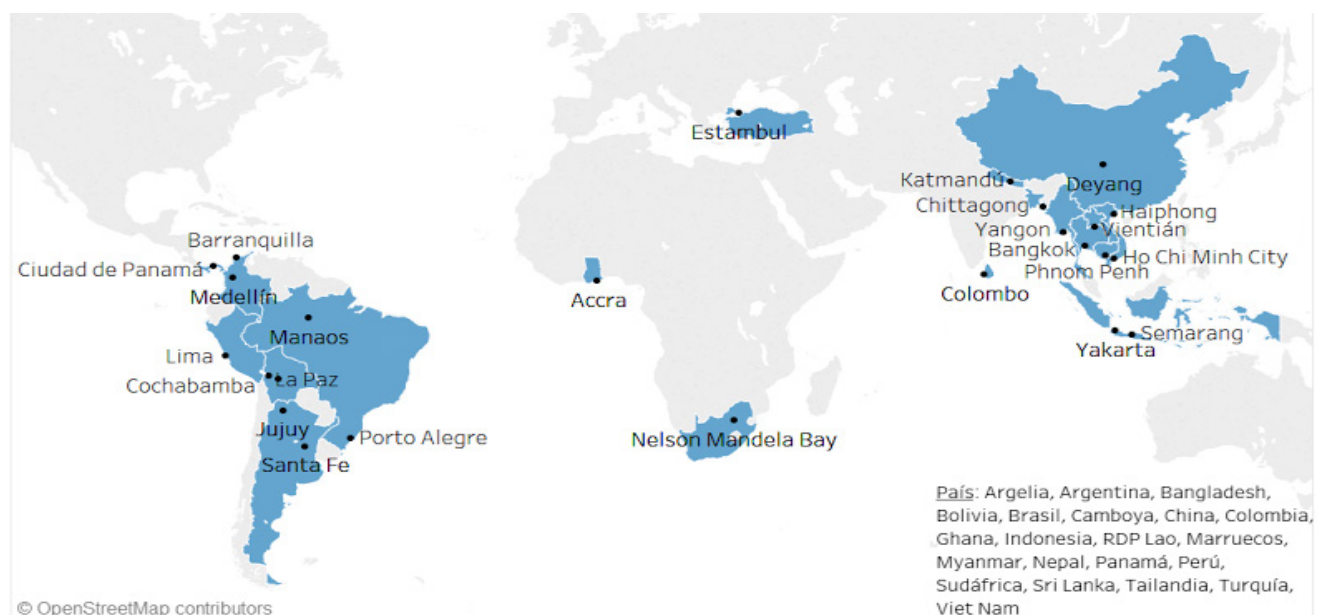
Estambul

Katmandú
Deyang
Chittagong
Haiphong
Yangon
Vientián
Bangkok
Ho Chi Minh City
Phnom Penh
Colombo

Barranquilla
Ciudad de Panamá
Medellín
Manaos
Lima
Cochabamba
La Paz
Jujuy
Porto Alegre
Santa Fe

Accra

Nelson Mandela Bay

Semarang
Yakarta

País: Argelia, Argentina, Bangladesh, Bolivia, Brasil, Camboya, China, Colombia, Ghana, Indonesia, RDP Lao, Marruecos, Myanmar, Nepal, Panamá, Perú, Sudáfrica, Sri Lanka, Tailandia, Turquía, Viet Nam

© OpenStreetMap contributors